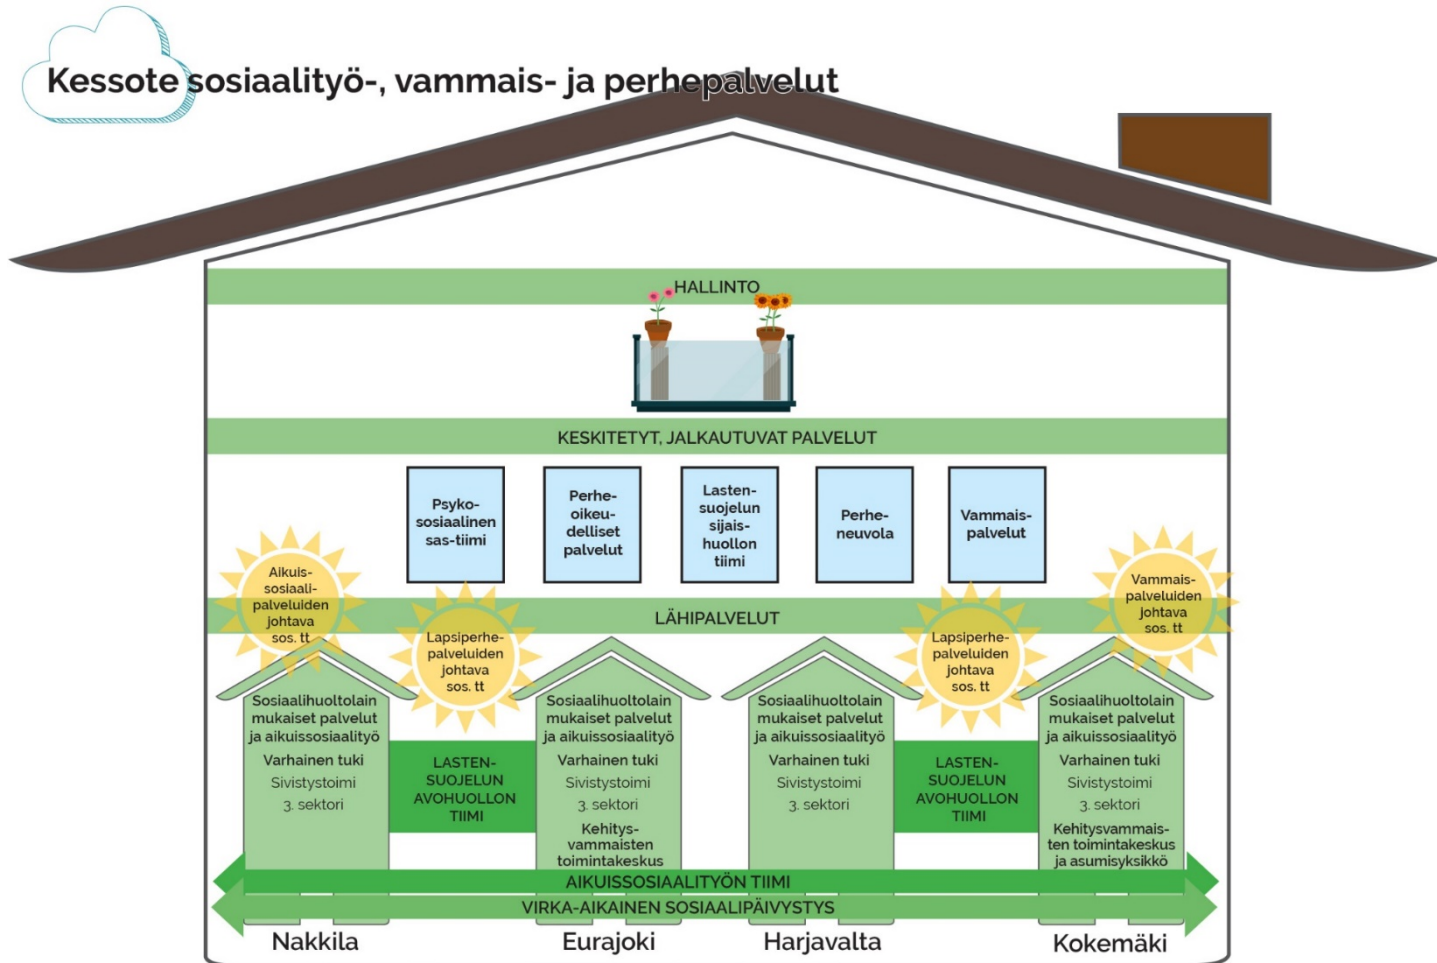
Kessote sosiaalityö-, vammais- ja perhepalvelut

HALLINTO

KESKITETYT, JALKAUTUVAT PALVELUT

Psyko-sosiaalinen sas-tiimi

Perhe-oikeudelliset palvelut

Lasten-suojelun sijais-huollon tiimi

Perhe-neuvola

Vammais-palvelut

Aikuis-sosiaali-palveluiden johtava sos. tt

LÄHIPALVELUT

Vammais-palveluiden johtava sos. tt

Lapsiperhe-palveluiden johtava sos. tt

Lapsiperhe-palveluiden johtava sos. tt

Sosiaalihuoltolain mukaiset palvelut ja aikuissosiaalityö
Varhainen tuki
Sivistystoimi
3. sektori

LASTEN-SUOJELUN AVOHUOLLON TIIMI

Sosiaalihuoltolain mukaiset palvelut ja aikuissosiaalityö
Varhainen tuki
Sivistystoimi
3. sektori
Kehitys-vammaisten toimintakeskus

Sosiaalihuoltolain mukaiset palvelut ja aikuissosiaalityö
Varhainen tuki
Sivistystoimi
3. sektori

LASTEN-SUOJELUN AVOHUOLLON TIIMI

Sosiaalihuoltolain mukaiset palvelut ja aikuissosiaalityö
Varhainen tuki
Sivistystoimi
3. sektori
Kehitysvammais-ten toimintakeskus ja asumisyksikkö

AIKUISSOSIAALITYÖN TIIMI

VIRKA-AIKAINEN SOSIAALIPÄIVYSTYS

Nakkila
Eurajoki
Harjavalta
Kokemäki